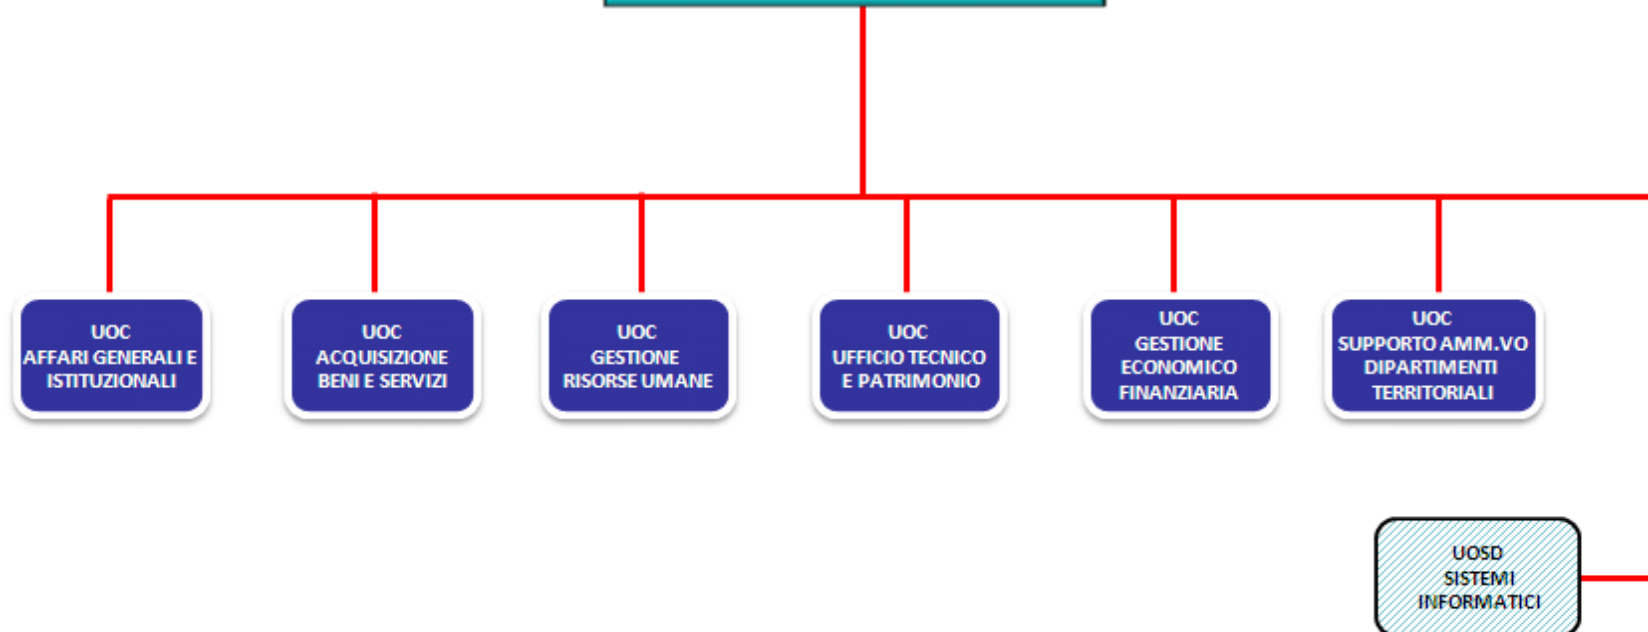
UOC
AFFARI GENERALI E
ISTITUZIONALI

UOC
ACQUISIZIONE
BENI E SERVIZI

UOC
GESTIONE
RISORSE UMANE

UOC
UFFICIO TECNICO
E PATRIMONIO

UOC
GESTIONE
ECONOMICO
FINANZIARIA

UOC
SUPPORTO AMM.VO
DIPARTIMENTI
TERRITORIALI

UOSD
SISTEMI
INFORMATICI